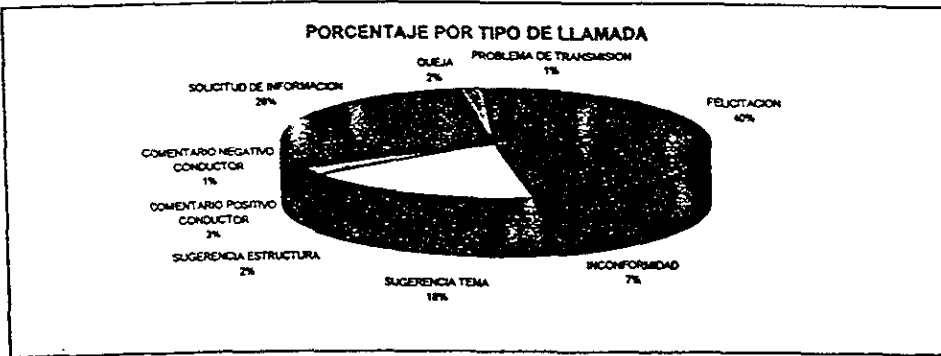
PORCENTAJE POR TIPO DE LLAMADA

QUEJA
2%

PROBLEMA DE TRANSMISION
1%

SOLICITUD DE INFORMACION
26%

FELICITACION
40%

COMENTARIO NEGATIVO CONDUCTOR
1%

COMENTARIO POSITIVO CONDUCTOR
3%

SUGERENCIA ESTRUCTURA
2%

SUGERENCIA TEMA
18%

INCONFORMIDAD
7%